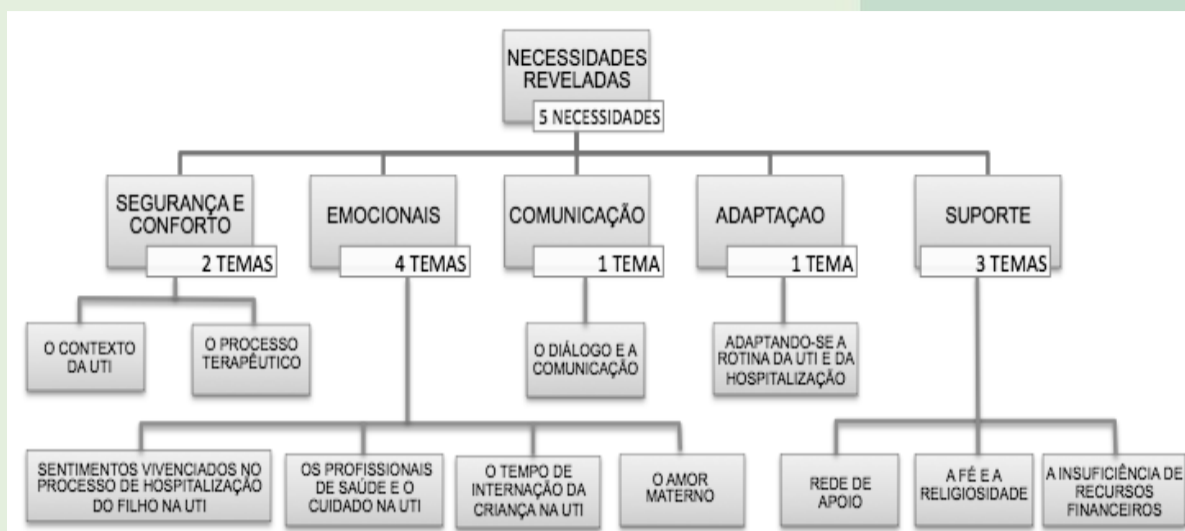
NECESSIDADES REVELADAS
5 NECESSIDADES

SEGURANÇA E CONFORTO
2 TEMAS

EMOCIONAIS
4 TEMAS

COMUNICAÇÃO
1 TEMA

ADAPTAÇAO
1 TEMA

SUPORTE
3 TEMAS

O CONTEXTO DA UTI

O PROCESSO TERAPÊUTICO

O DIÁLOGO E A COMUNICAÇÃO

ADAPTANDO-SE A ROTINA DA UTI E DA HOSPITALIZAÇÃO

SENTIMENTOS VIVENCIADOS NO PROCESSO DE HOSPITALIZAÇÃO DO FILHO NA UTI

OS PROFISSIONAIS DE SAÚDE E O CUIDADO NA UTI

O TEMPO DE INTERNAÇÃO DA CRIANÇA NA UTI

O AMOR MATERNO

REDE DE APOIO

A FÉ E A RELIGIOSIDADE

A INSUFICIÊNCIA DE RECURSOS FINANCEIROS